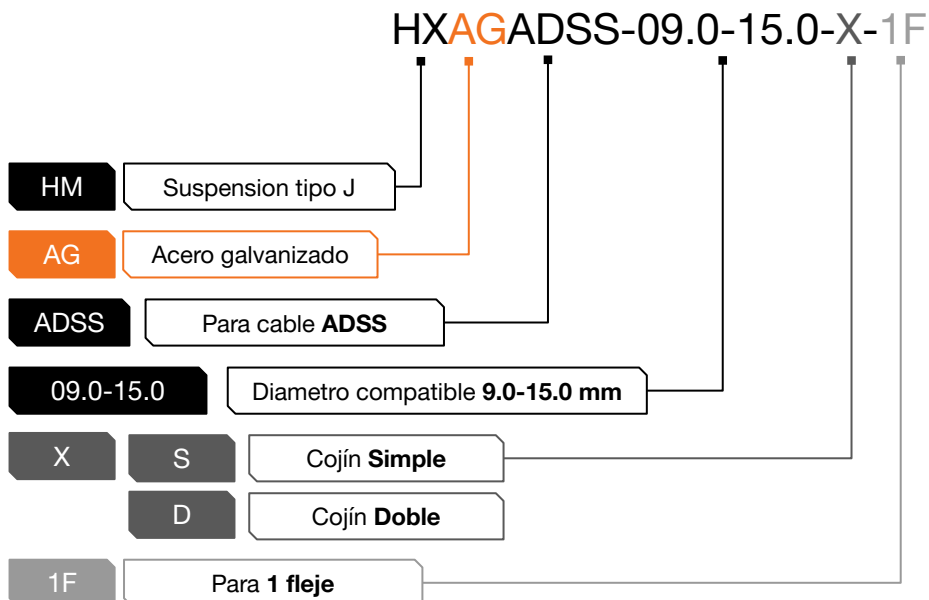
HXAGADSS-09.0-15.0-X-1F

HM Suspension tipo J

AG Acero galvanizado

ADSS Para cable **ADSS**

09.0-15.0 Diametro compatible **9.0-15.0 mm**

X

S Cojín **Simple**

D Cojín **Doble**

1F Para **1 fleje**